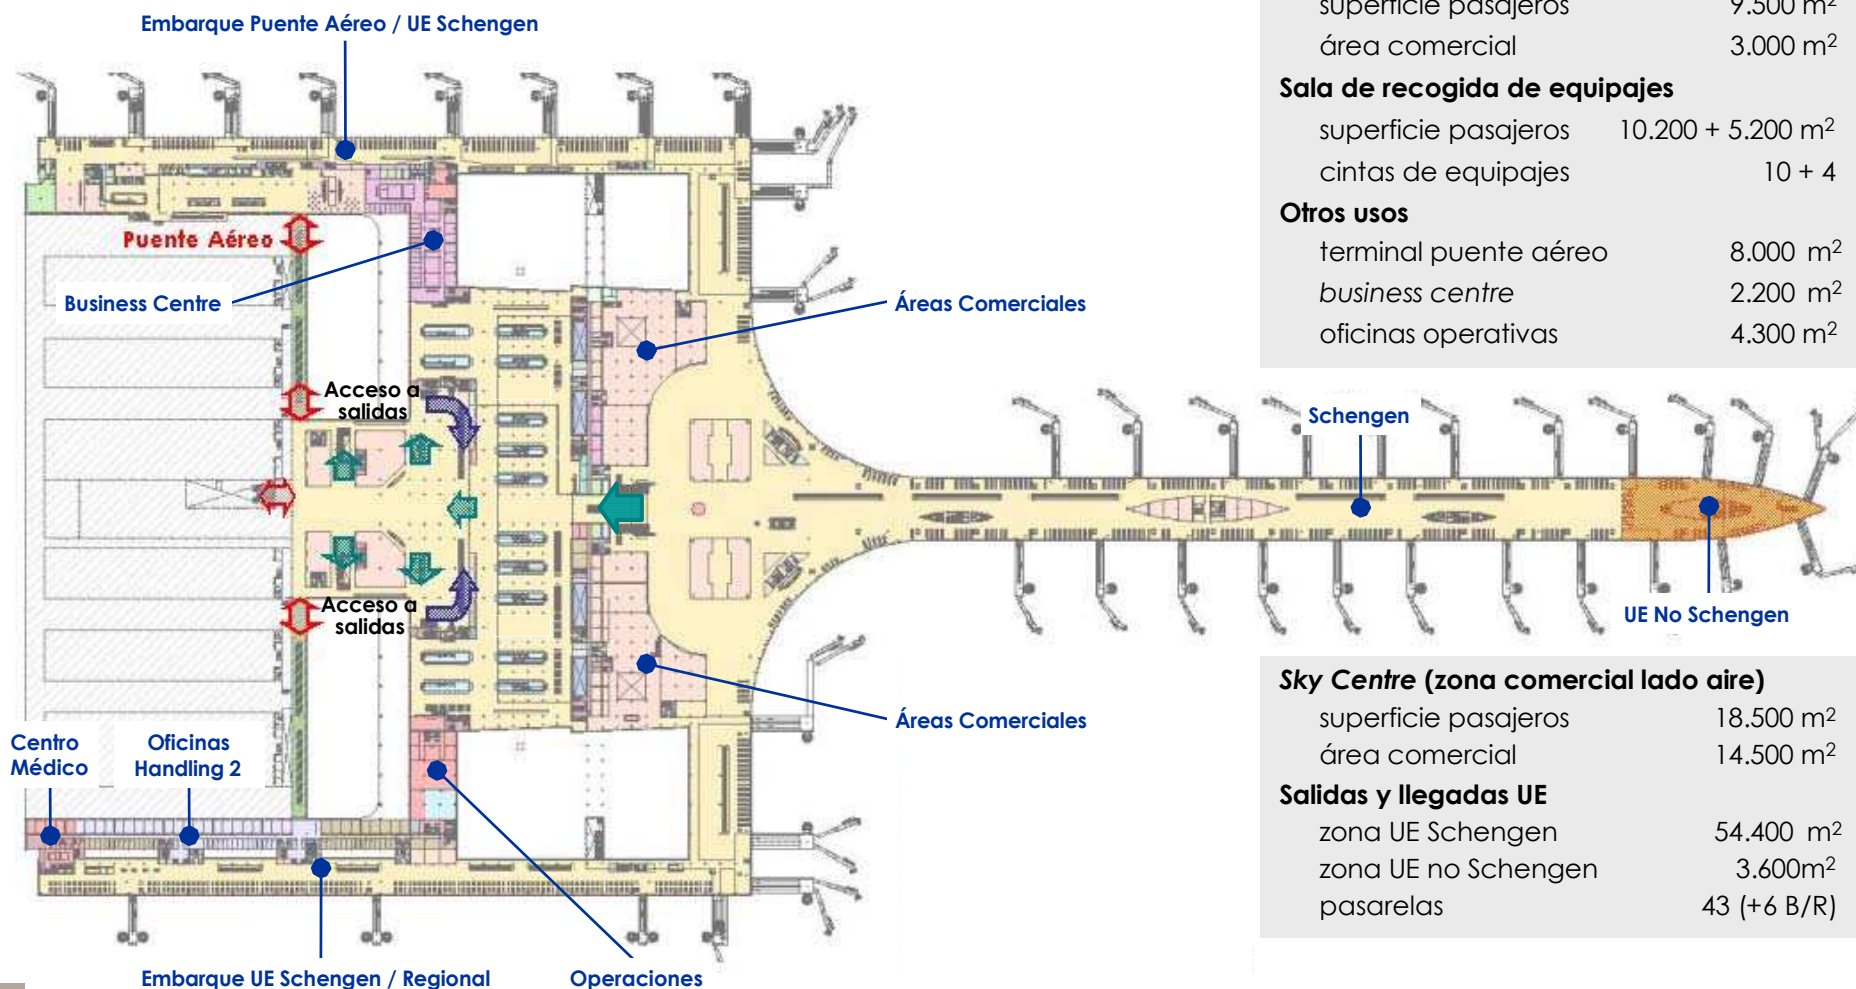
Embarque Puente Aéreo / UE Schengen

Puente Aéreo

Business Centre

Áreas Comerciales

Acceso a salidas

Acceso a salidas

Áreas Comerciales

Schengen

UE No Schengen

Centro Médico

Oficinas Handling 2

Embarque UE Schengen / Regional

Operaciones

superficie pasajeros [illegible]
área comercial 3.000 m$^2$
Sala de recogida de equipajes
superficie pasajeros 10.200 + 5.200 m$^2$
cintas de equipajes 10 + 4
Otros usos
terminal puente aéreo 8.000 m$^2$
business centre 2.200 m$^2$
oficinas operativas 4.300 m$^2$

Sky Centre (zona comercial lado aire)
superficie pasajeros 18.500 m$^2$
área comercial 14.500 m$^2$
Salidas y llegadas UE
zona UE Schengen 54.400 m$^2$
zona UE no Schengen 3.600m$^2$
pasarelas 43 (+6 B/R)